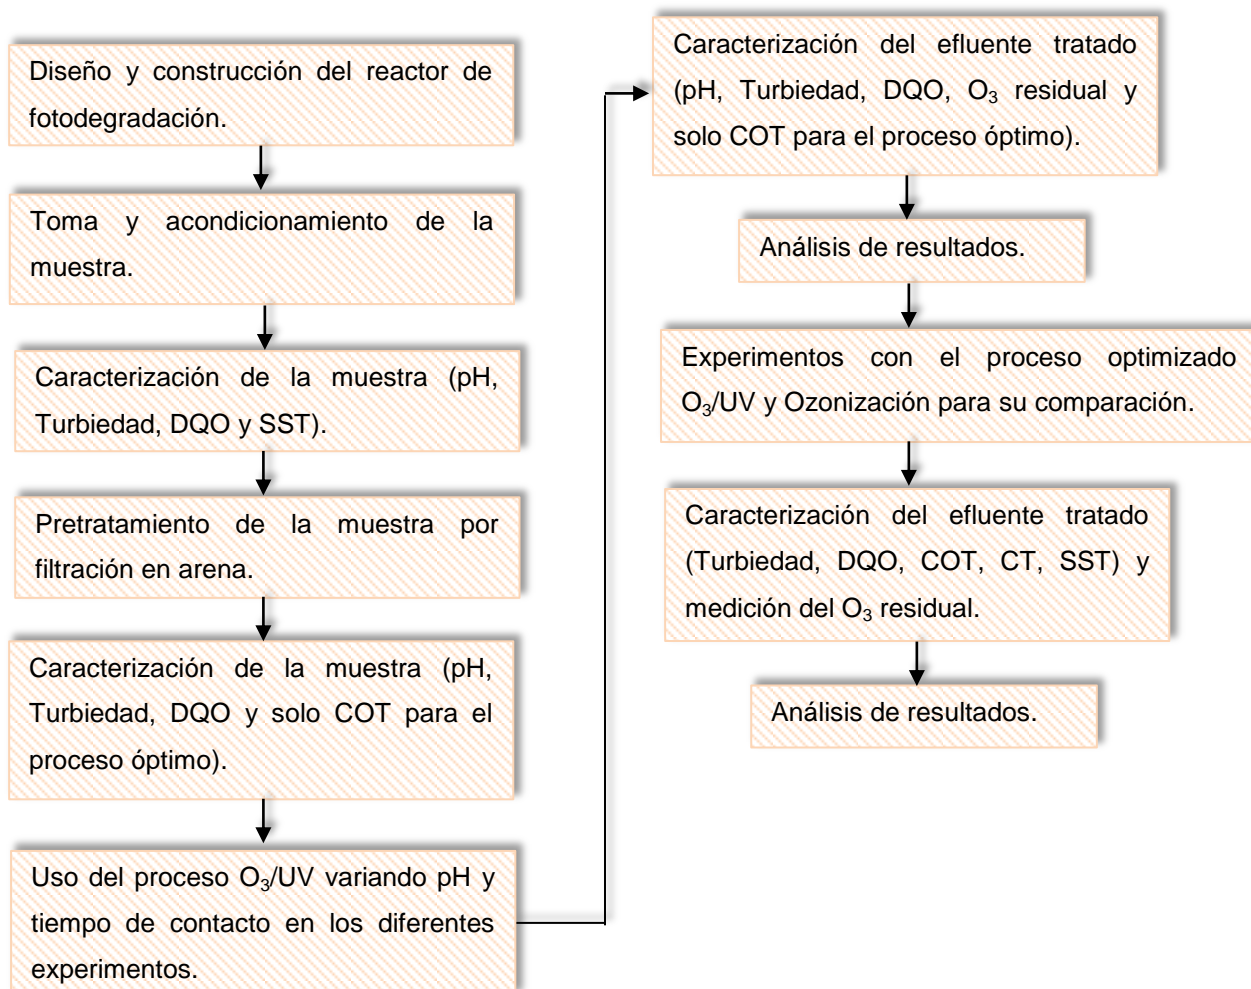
Diseño y construcción del reactor de fotodegradación.

Toma y acondicionamiento de la muestra.

Caracterización de la muestra (pH, Turbiedad, DQO y SST).

Pretratamiento de la muestra por filtración en arena.

Caracterización de la muestra (pH, Turbiedad, DQO y solo COT para el proceso óptimo).

Uso del proceso $O_3$/UV variando pH y tiempo de contacto en los diferentes experimentos.

Caracterización del efluente tratado (pH, Turbiedad, DQO, $O_3$ residual y solo COT para el proceso óptimo).

Análisis de resultados.

Experimentos con el proceso optimizado $O_3$/UV y Ozonización para su comparación.

Caracterización del efluente tratado (Turbiedad, DQO, COT, CT, SST) y medición del $O_3$ residual.

Análisis de resultados.